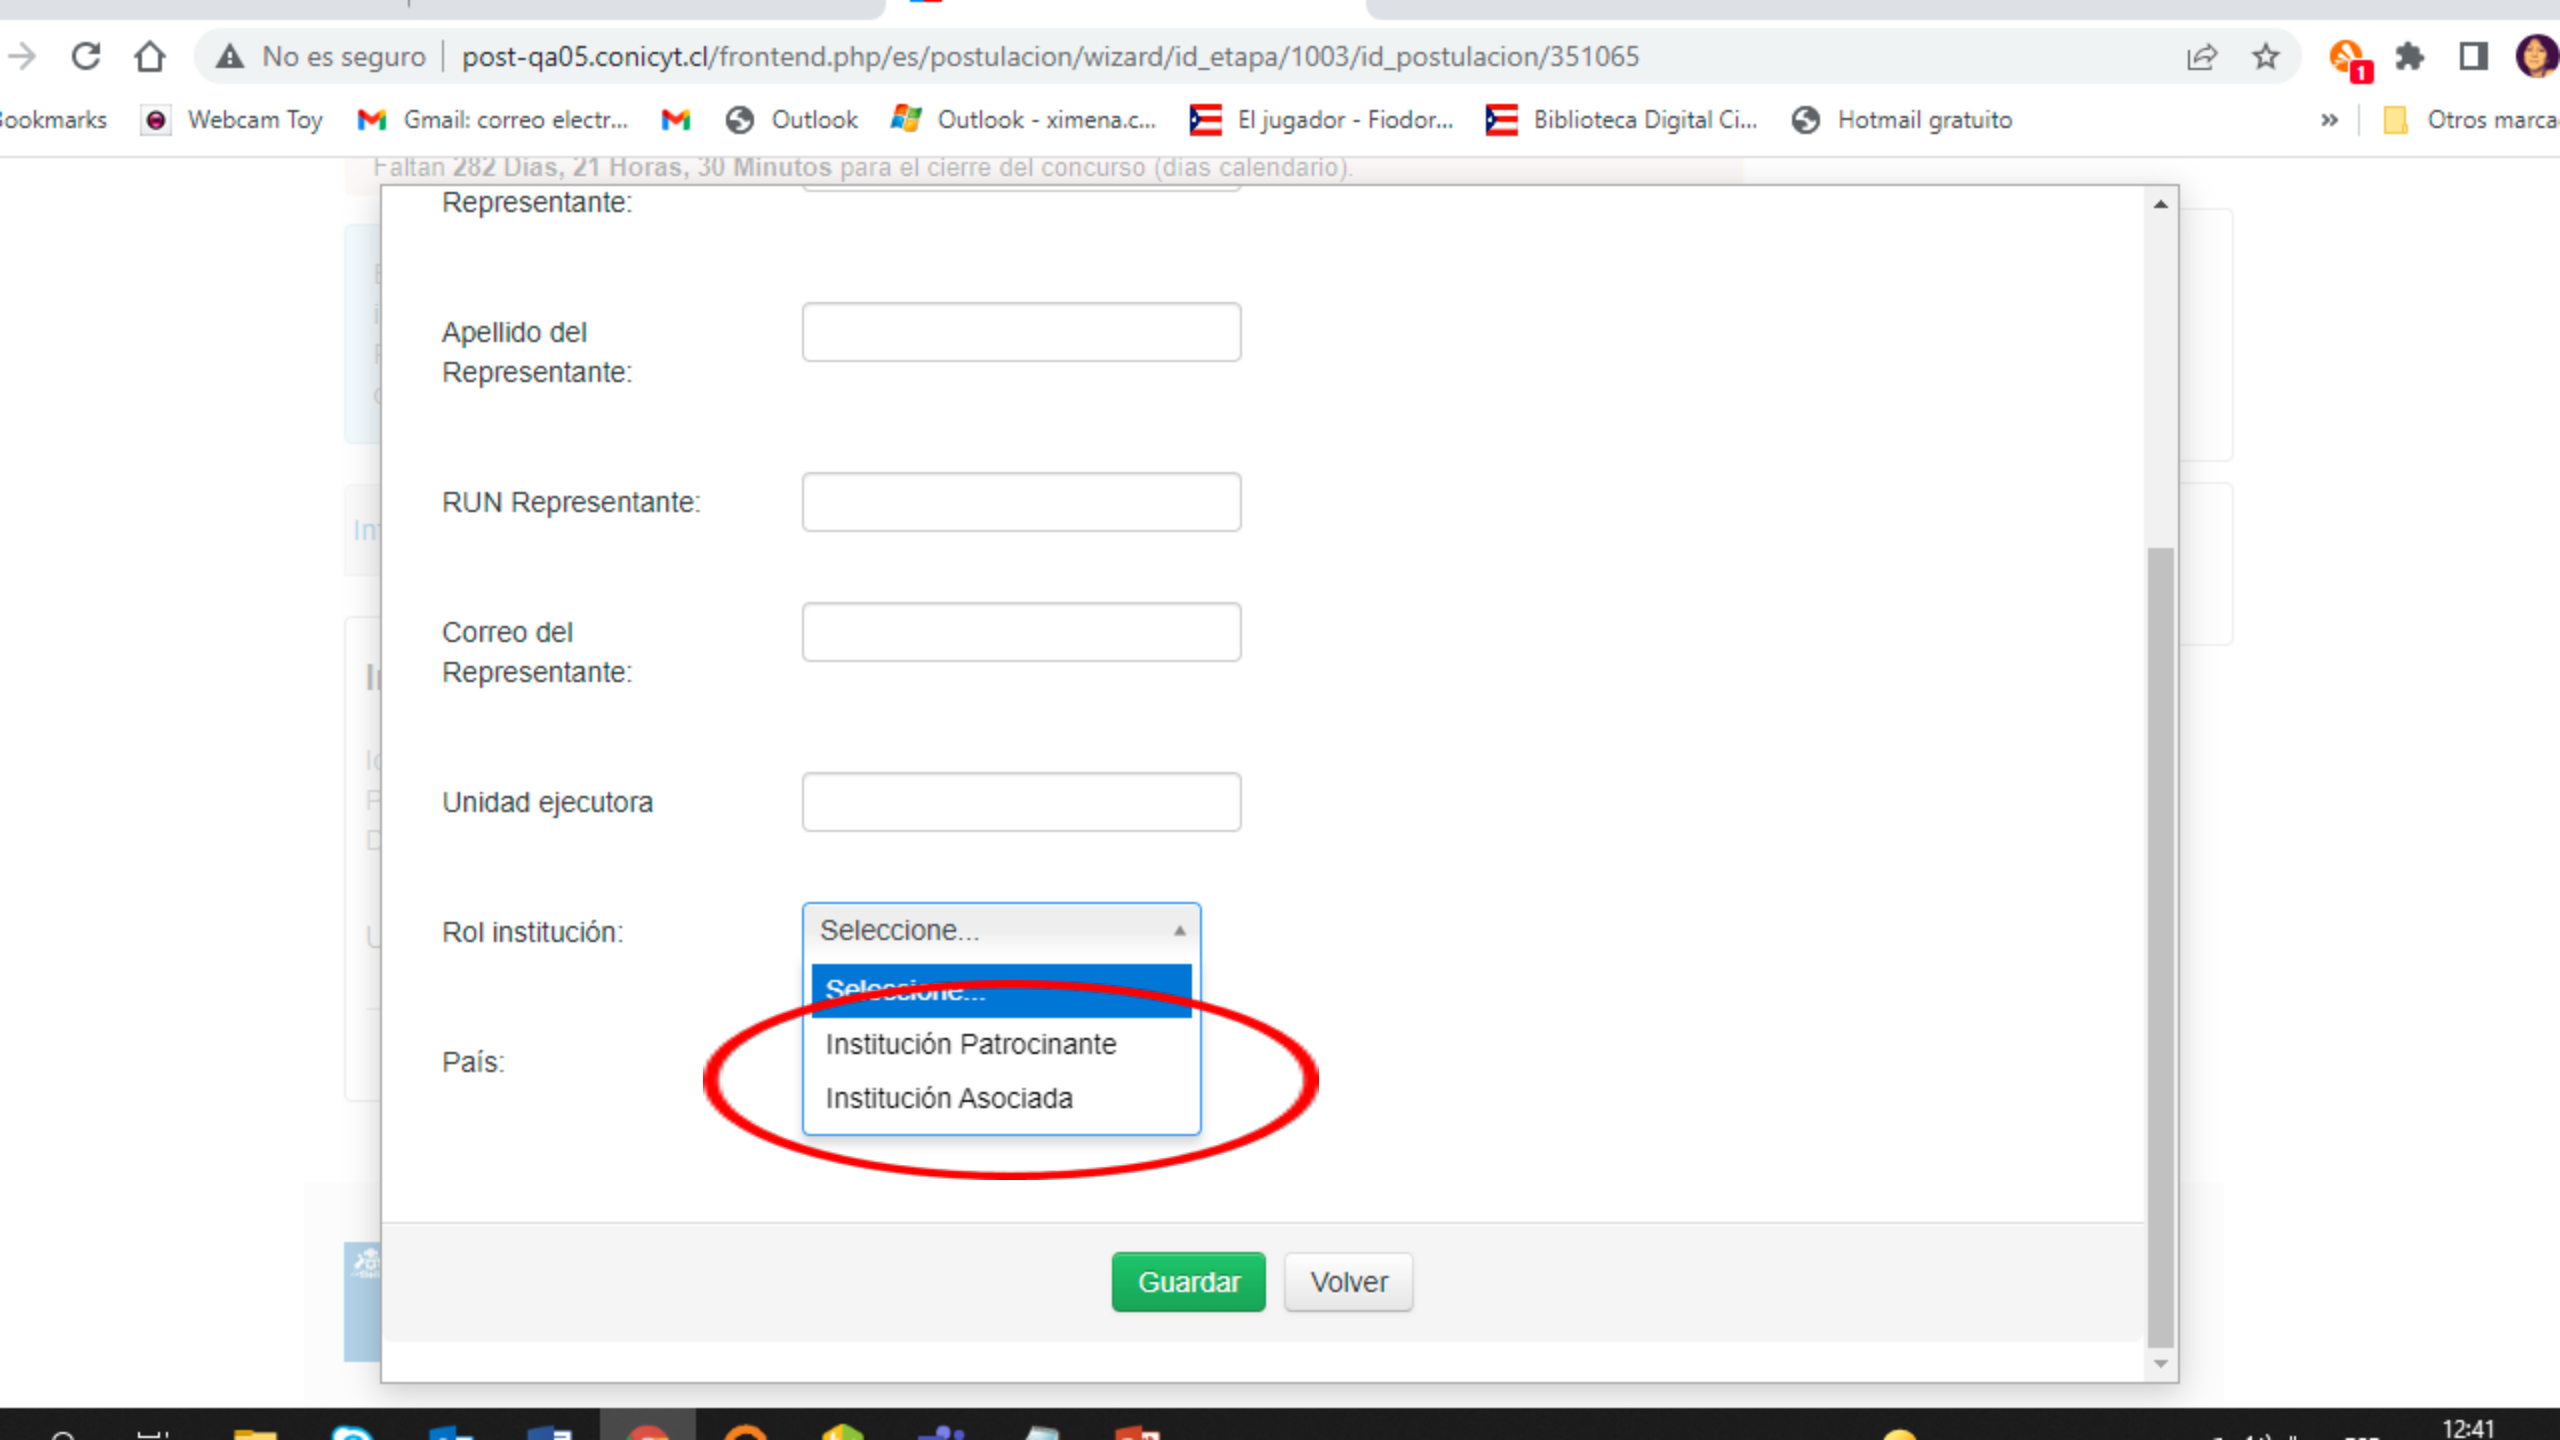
No es seguro | post-qa05.conicyt.cl/frontend.php/es/postulacion/wizard/id_etapa/1003/id_postulacion/351065

ookmarks Webcam Toy Gmail: correo electr... Outlook Outlook - ximena.c... El jugador - Fiodor... Biblioteca Digital Ci... Hotmail gratuito » Otros marca

Faltan 282 Dias, 21 Horas, 30 Minutos para el cierre del concurso (dias calendario).

Representante:

Apellido del Representante:

RUN Representante:

Correo del Representante:

Unidad ejecutora

Rol institución: Seleccione...

Seleccione...
Institución Patrocinante
Institución Asociada

País:

Guardar Volver

12:41